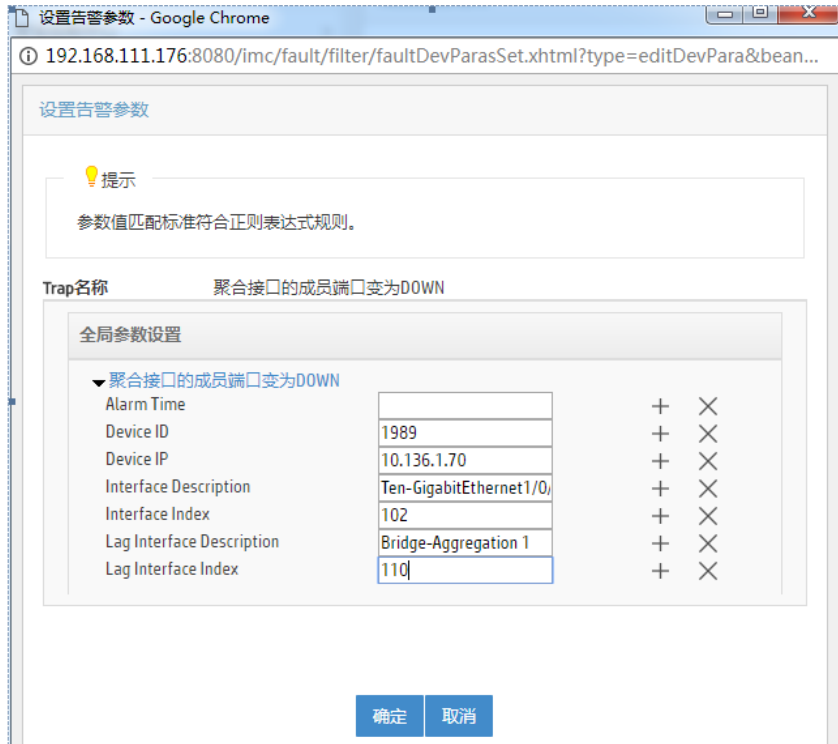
设置告警参数 - Google Chrome

192.168.111.176:8080/imc/fault/filter/faultDevParasSet.xhtml?type=editDevPara&bean...

设置告警参数

提示

参数值匹配标准符合正则表达式规则。

Trap名称 聚合接口的成员端口变为DOWN

全局参数设置

聚合接口的成员端口变为DOWN

| | | | |
|---|---|---|---|
| Alarm Time | | + | × |
| Device ID | 1989 | + | × |
| Device IP | 10.136.1.70 | + | × |
| Interface Description | Ten-GigabitEthernet1/0/ | + | × |
| Interface Index | 102 | + | × |
| Lag Interface Description | Bridge-Aggregation 1 | + | × |
| Lag Interface Index | 110 | + | × |

确定 取消